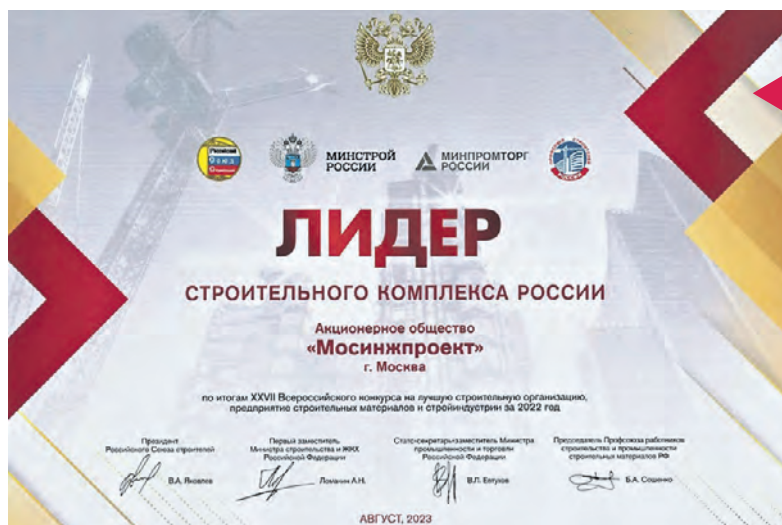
МИНСТРОЙ РОССИИ

МИНПРОМТОРГ РОССИИ

ЛИДЕР

СТРОИТЕЛЬНОГО КОМПЛЕКСА РОССИИ

Акционерное общество
«Мосинжпроект»
г. Москва

по итогам XXVII Всероссийского конкурса на лучшую строительную организацию, предприятие строительных материалов и стройиндустрии за 2022 год

Президент Российского Союза строителей
В.А. Яковлев

Первый заместитель Министра строительства и ЖКХ Российской Федерации
Ломакин А.Н.

Статс-секретарь-заместитель Министра промышленности и торговли Российской Федерации
В.Л. Евтухов

Председатель Профсоюза работников строительства и промышленности строительных материалов РФ
Б.А. Сошенко

АВГУСТ, 2023